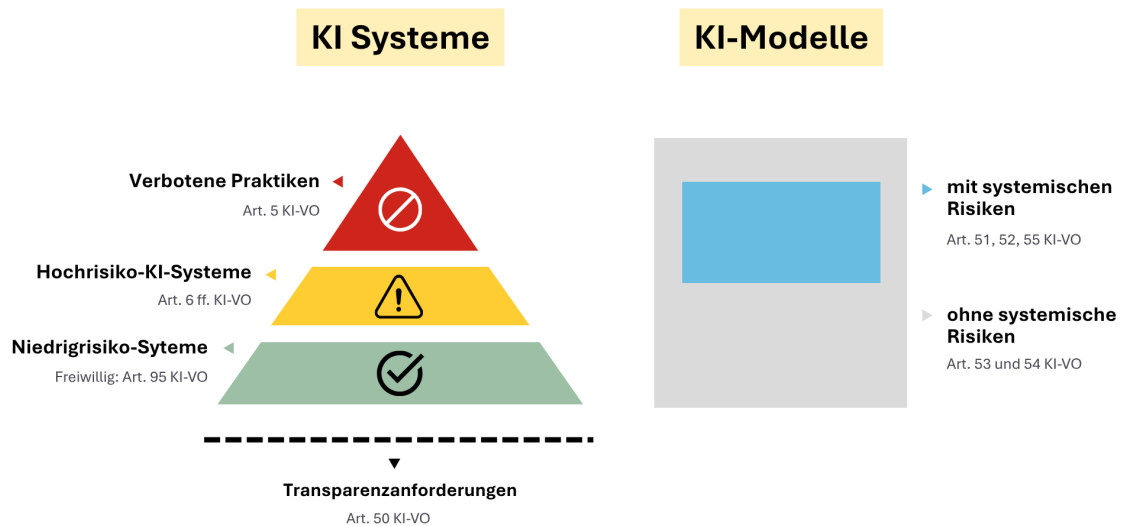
KI Systeme

KI-Modelle

Verbotene Praktiken
Art. 5 KI-VO

Hochrisiko-KI-Systeme
Art. 6 ff. KI-VO

Niedrigrisiko-Syteme
Freiwillig: Art. 95 KI-VO

Transparenzanforderungen
Art. 50 KI-VO

mit systemischen Risiken
Art. 51, 52, 55 KI-VO

ohne systemische Risiken
Art. 53 und 54 KI-VO